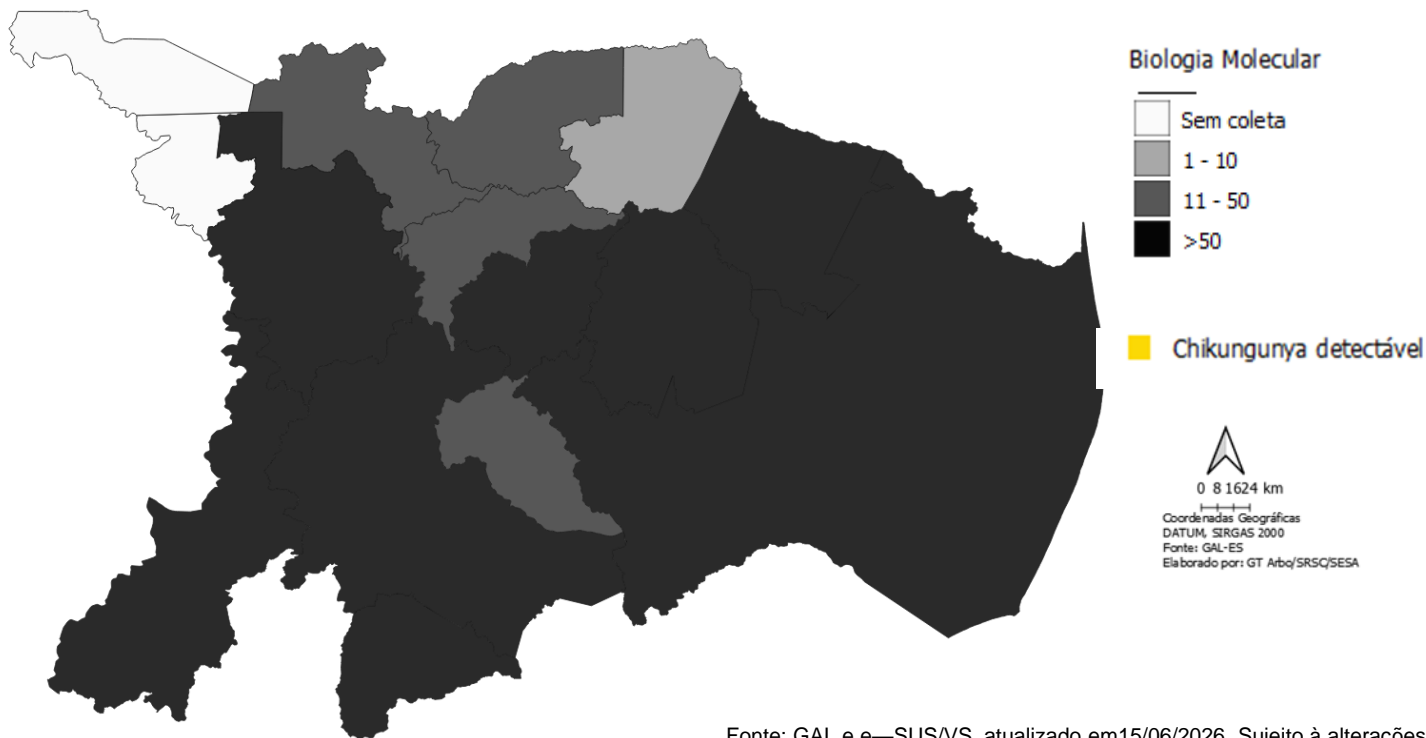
Biologia Molecular

Sem coleta

1 - 10

11 - 50

>50

Chikungunya detectável

0 8 1624 km
Coordenadas Geográficas
DATUM, SIRGAS 2000
Fonte: GAL-ES
Elaborado por: GT Arbo/SRSC/SESA

Fonte: GAL e e—SUS/VS, atualizado em15/06/2026. Sujeito à alterações